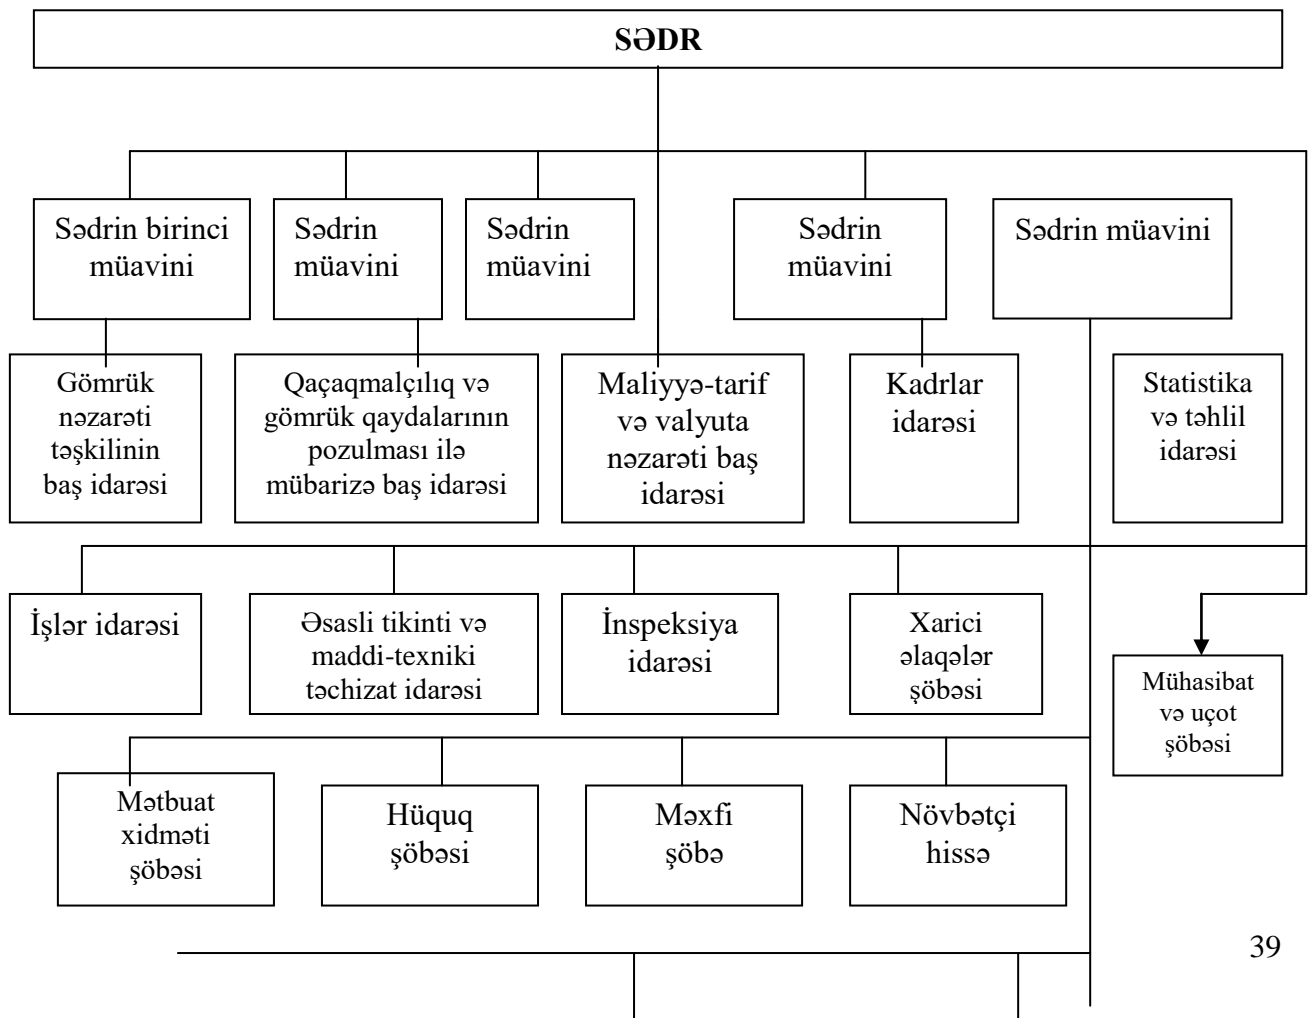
SƏDR

Sədrin birinci müavini

Sədrin müavini

Sədrin müavini

Sədrin müavini

Sədrin müavini

Gömrük nəzarəti təşkilinin baş idarəsi

Qaçaqmalçılıq və gömrük qaydalarının pozulması ilə mübarizə baş idarəsi

Maliyyə-tarif və valyuta nəzarəti baş idarəsi

Kadrlar idarəsi

Statistika və təhlil idarəsi

İşlər idarəsi

Əsasli tikinti və maddi-texniki təchizat idarəsi

İnspeksiya idarəsi

Xarici əlaqələr şöbəsi

Mühasibat və uçot şöbəsi

Mətbuat xidməti şöbəsi

Hüquq şöbəsi

Məxfi şöbə

Növbətçi hissə

39